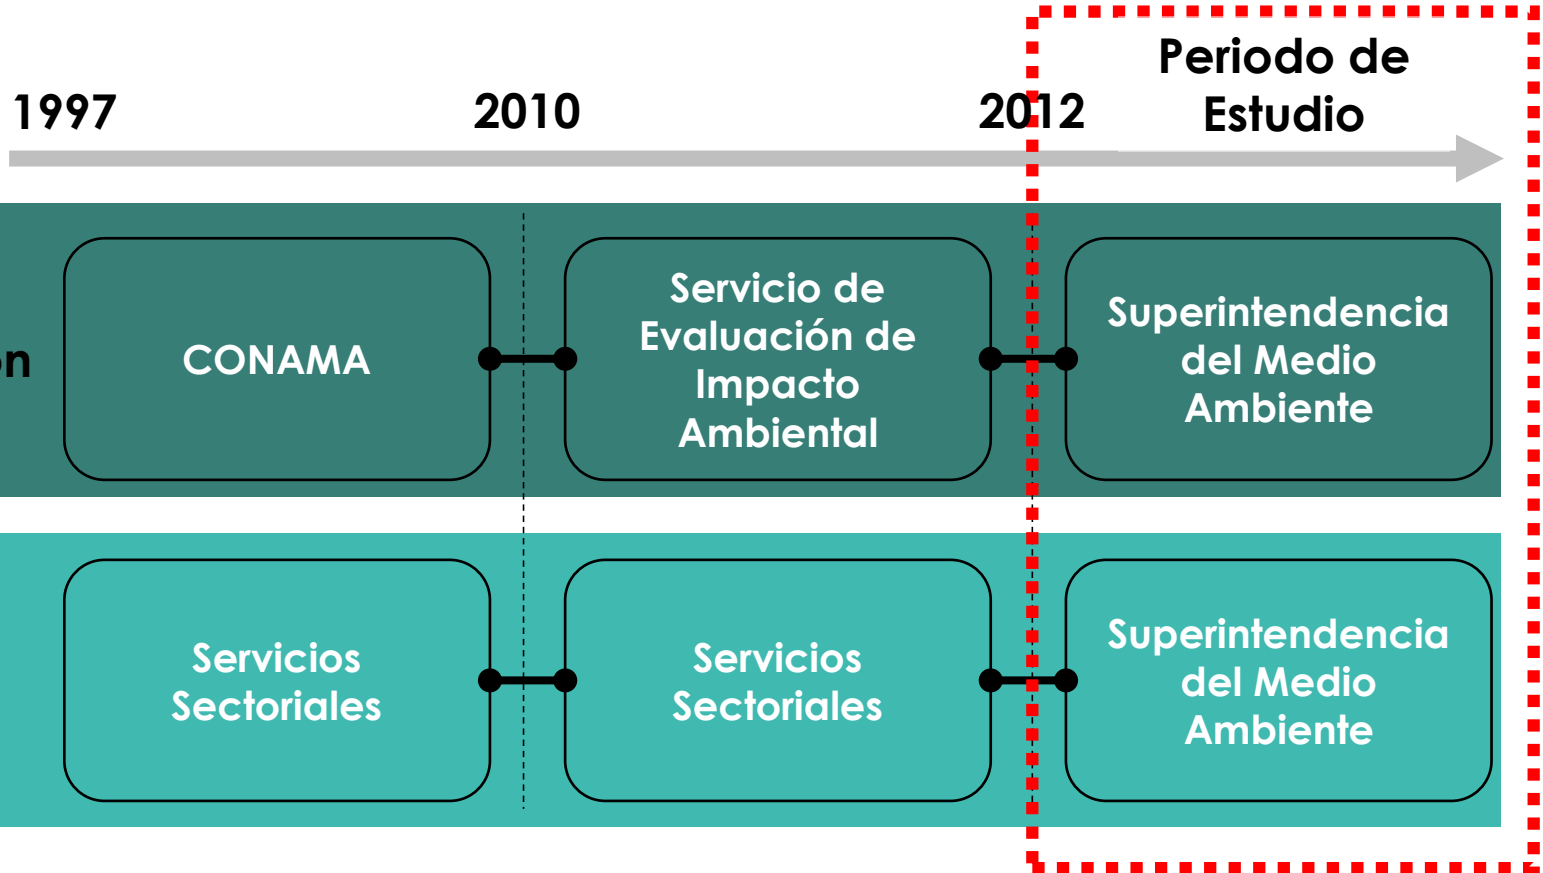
Periodo de Estudio

1997

2010

2012

n

CONAMA

Servicio de Evaluación de Impacto Ambiental

Superintendencia del Medio Ambiente

Servicios Sectoriales

Servicios Sectoriales

Superintendencia del Medio Ambiente